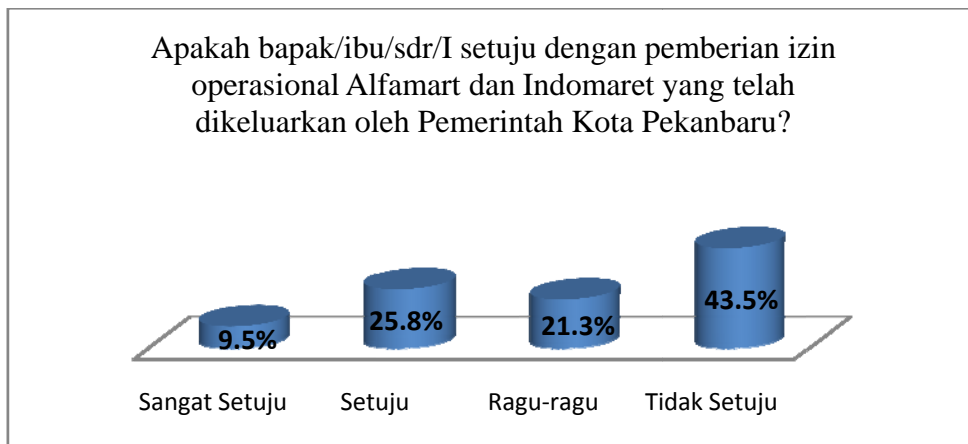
Apakah bapak/ibu/sdr/I setuju dengan pemberian izin operasional Alfamart dan Indomaret yang telah dikeluarkan oleh Pemerintah Kota Pekanbaru?

9.5%

25.8%

21.3%

43.5%

Sangat Setuju

Setuju

Ragu-ragu

Tidak Setuju